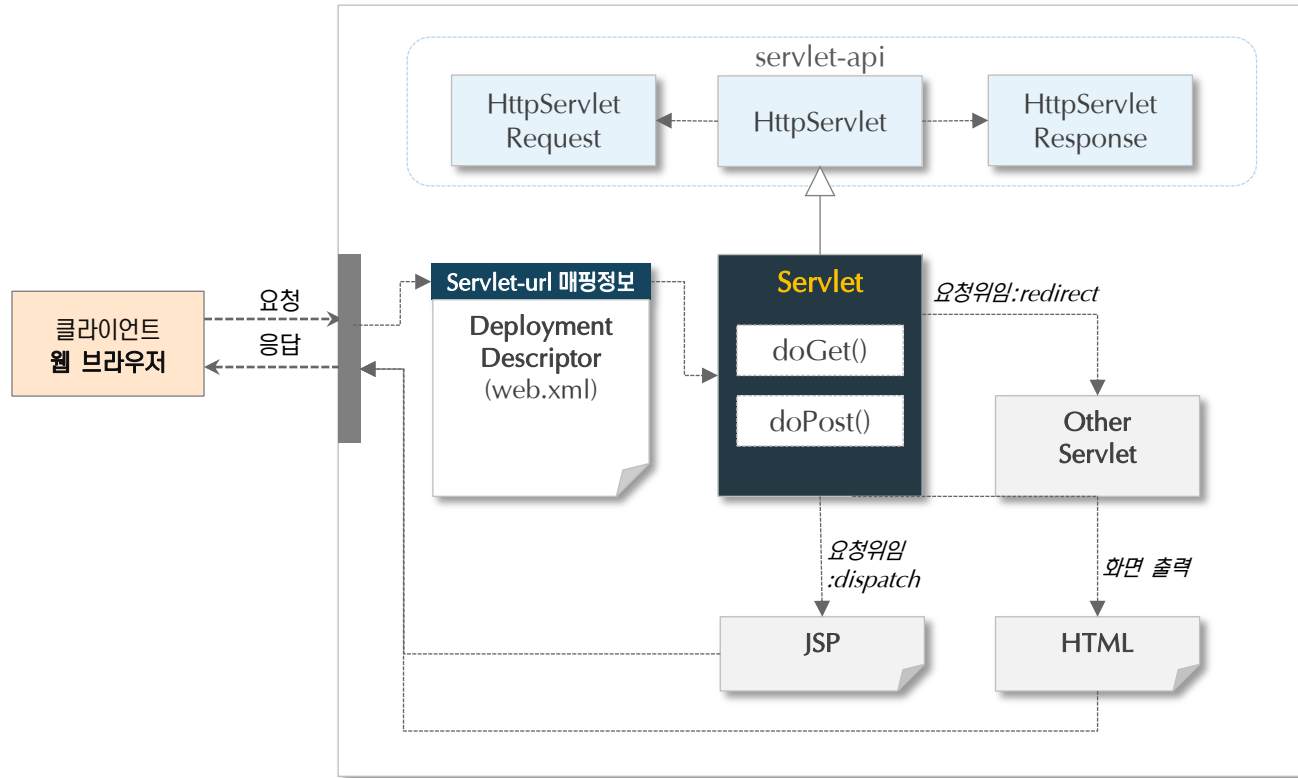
servlet-api

HttpServlet Request

HttpServlet

HttpServlet Response

클라이언트
웹 브라우저

요청

응답

Servlet-url 매핑정보

Deployment Descriptor
(web.xml)

Servlet

doGet()

doPost()

요청위임:redirect

Other Servlet

요청위임
:dispatch

화면 출력

JSP

HTML